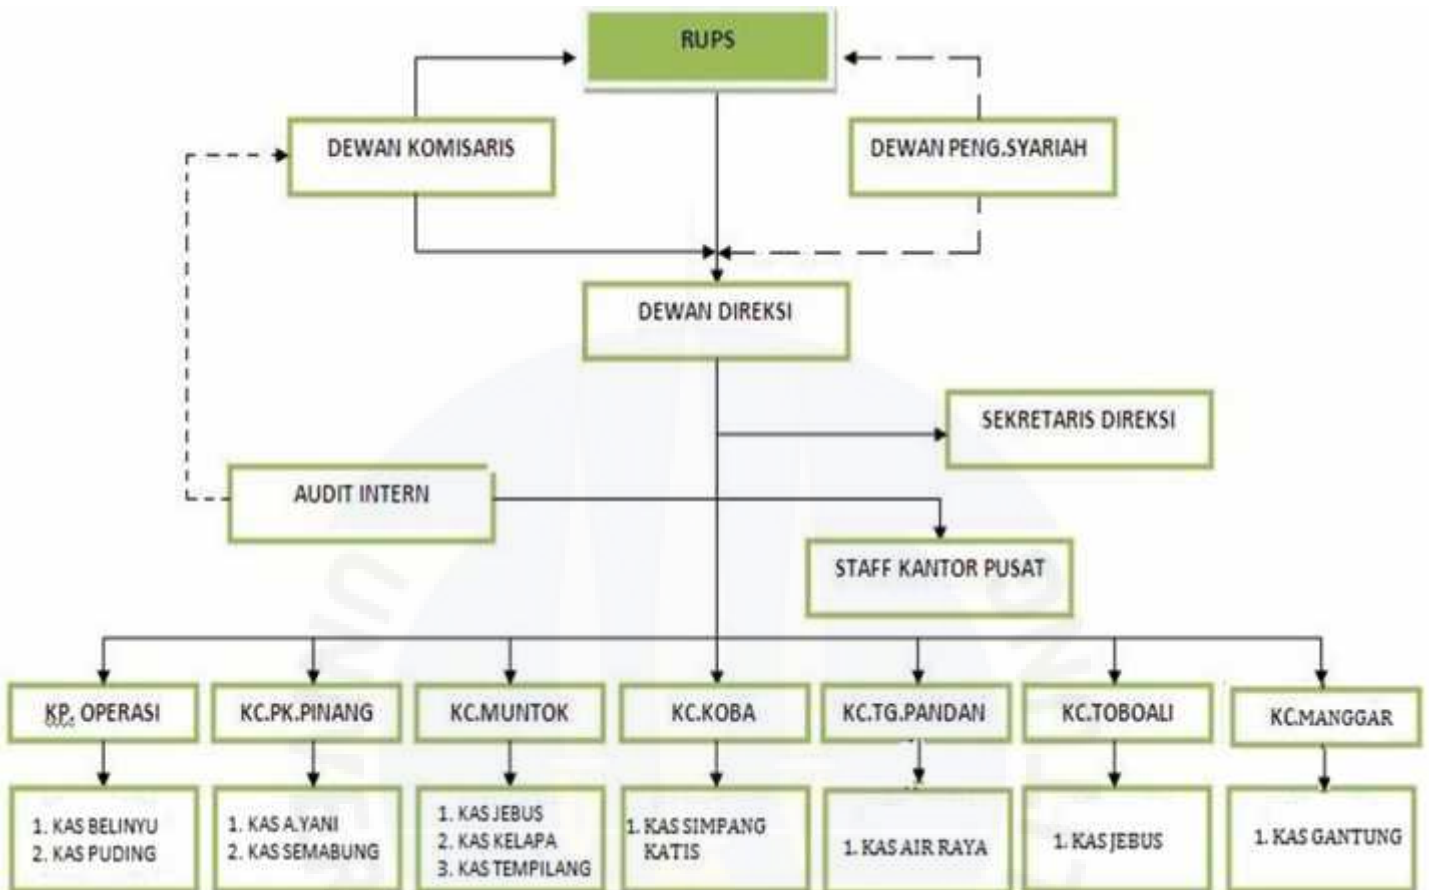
RUPS

DEWAN KOMISARIS

DEWAN PENG.SYARIAH

DEWAN DIREKSI

SEKRETARIS DIREKSI

AUDIT INTERN

STAFF KANTOR PUSAT

KP. OPERASI

KC.PK.PINANG

KC.MUNTOK

KC.KOBA

KC.TG.PANDAN

KC.TOBOALI

KC.MANGGAR

1. KAS BELINYU
2. KAS PUDING

1. KAS A.YANI
2. KAS SEMABUNG

1. KAS JEBUS
2. KAS KELAPA
3. KAS TEMPILANG

1. KAS SIMPANG KATIS

1. KAS AIR RAYA

1. KAS JEBUS

1. KAS GANTUNG